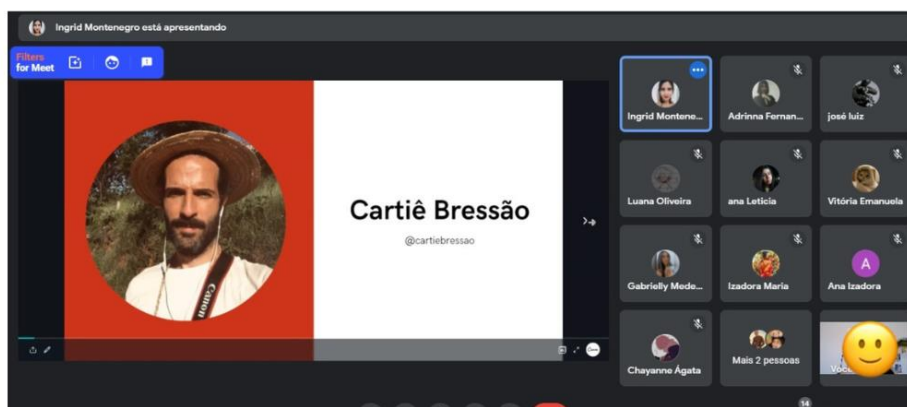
Ingrid Montenegro está apresentando

Filters for Meet

Cartiê Bressão

@cartiebressao

Canon

Ingrid Montene...

Adrinna Fernan...

josé luiz

Luana Oliveira

ana Leticia

Vitória Emanuela

Gabrielly Mede...

Izadora Maria

A

Ana Izadora

Chayanne Ágata

Mais 2 pessoas

Você

14